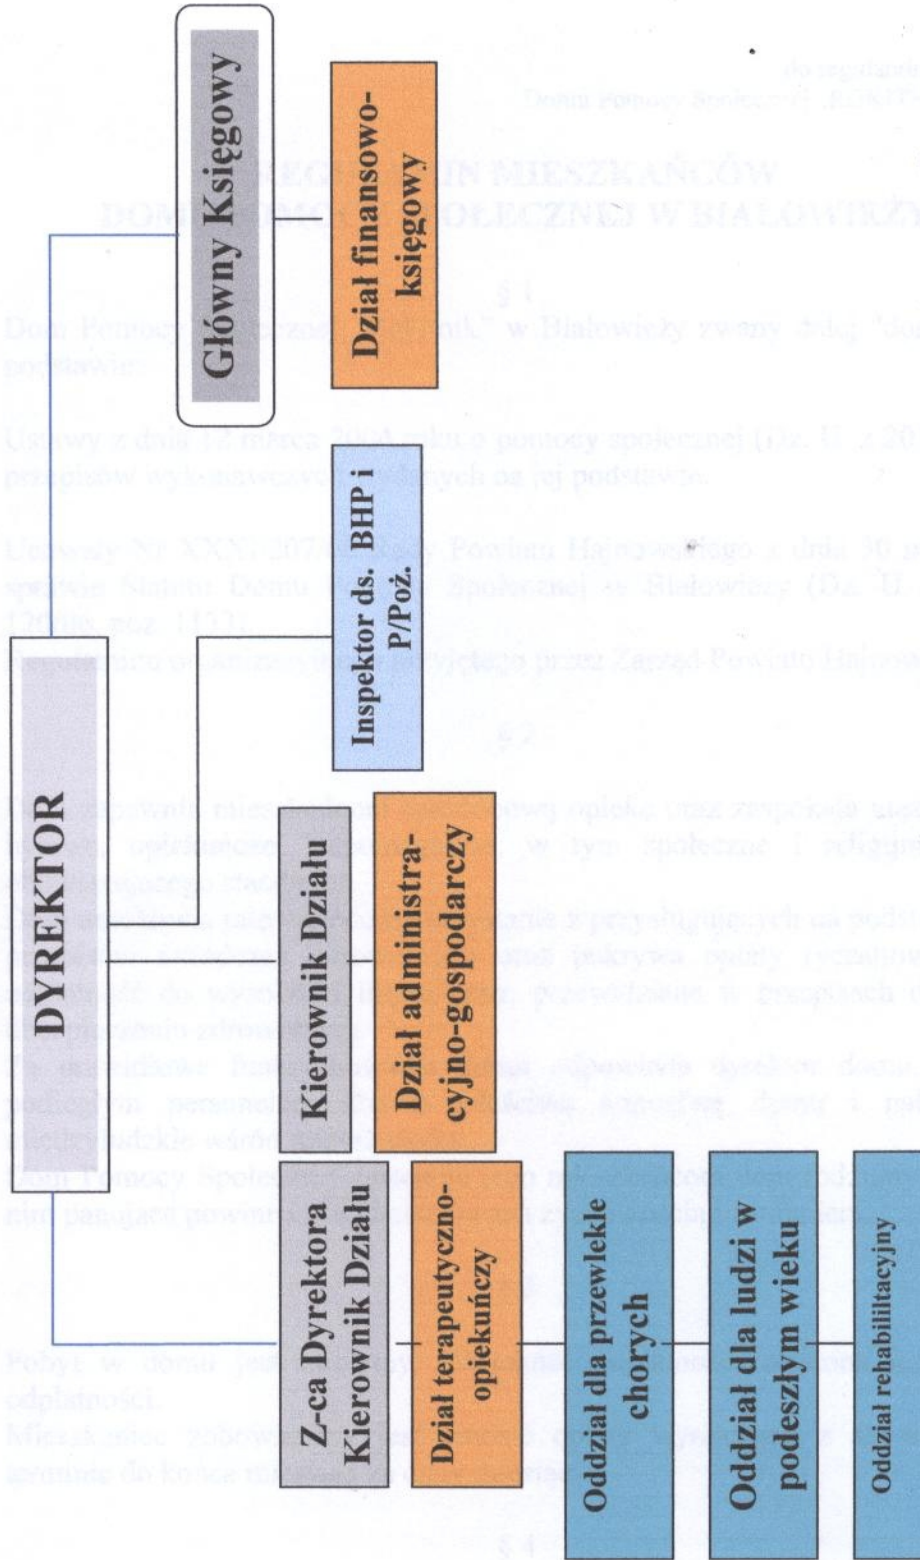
DYREKTOR

Główny Księgowy

Dział finansowo-księgowy

Inspektor ds. BHP i P/Poż.

Kierownik Działu

Dział administracyjno-gospodarczy

Z-ca Dyrektora Kierownik Działu

Dział terapeutyczno-opiekuńczy

Oddział dla przewlekle chorych

Oddział dla ludzi w podeszłym wieku

Oddział rehabilitacyjny